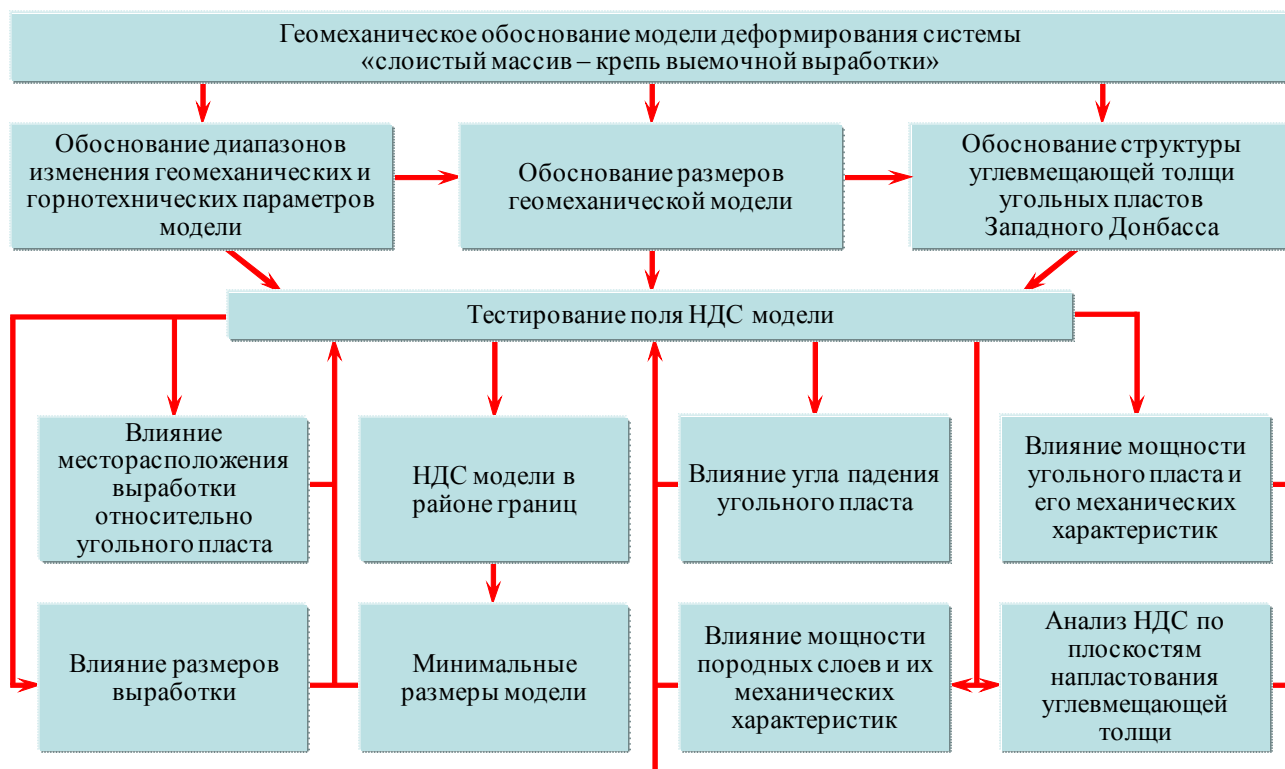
Геомеханическое обоснование модели деформирования системы «слоистый массив – крепь выемочной выработки»

Обоснование диапазонов изменения геомеханических и горнотехнических параметров модели

Обоснование размеров геомеханической модели

Обоснование структуры углевмещающей толщи угольных пластов Западного Донбасса

Тестирование поля НДС модели

Влияние месторасположения выработки относительно угольного пласта

НДС модели в районе границ

Влияние угла падения угольного пласта

Влияние мощности угольного пласта и его механических характеристик

Влияние размеров выработки

Минимальные размеры модели

Влияние мощности породных слоев и их механических характеристик

Анализ НДС по плоскостям напластования углевмещающей толщи